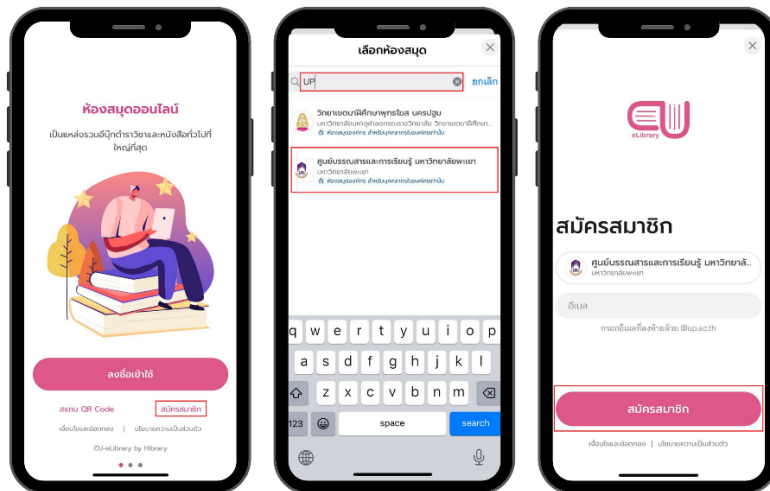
ห้องสมุดออนไลน์

เป็นแหล่งรวมอีบุ๊กตำราวิชาและหนังสือทั่วไปที่ใหญ่ที่สุด

ลงชื่อเข้าใช้

สแกน QR Code

สมัครสมาชิก

เงื่อนไขและข้อตกลง | นโยบายความเป็นส่วนตัว

CU-eLibrary by Hibrary

เลือกห้องสมุด

UP

ยกเลิก

วิทยาลัยนาฏศิลปพุทธมณฑล นครปฐม

มหาวิทยาลัยนครปฐม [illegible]

ห้องสมุดองค์กร สำหรับบุคลากรในองค์กรเท่านั้น

ศูนย์บรรณสารและการเรียนรู้ มหาวิทยาลัยพะเยา

มหาวิทยาลัยพะเยา

ห้องสมุดองค์กร สำหรับบุคลากรในองค์กรเท่านั้น

q w e r t y u i o p

a s d f g h j k l

z x c v b n m

123

space

search

eLibrary

สมัครสมาชิก

ศูนย์บรรณสารและการเรียนรู้ มหาวิทยาลั...

มหาวิทยาลัยพะเยา

อีเมล

กรอกอีเมลที่ลงท้ายด้วย @up.ac.th

สมัครสมาชิก

เงื่อนไขและข้อตกลง | นโยบายความเป็นส่วนตัว